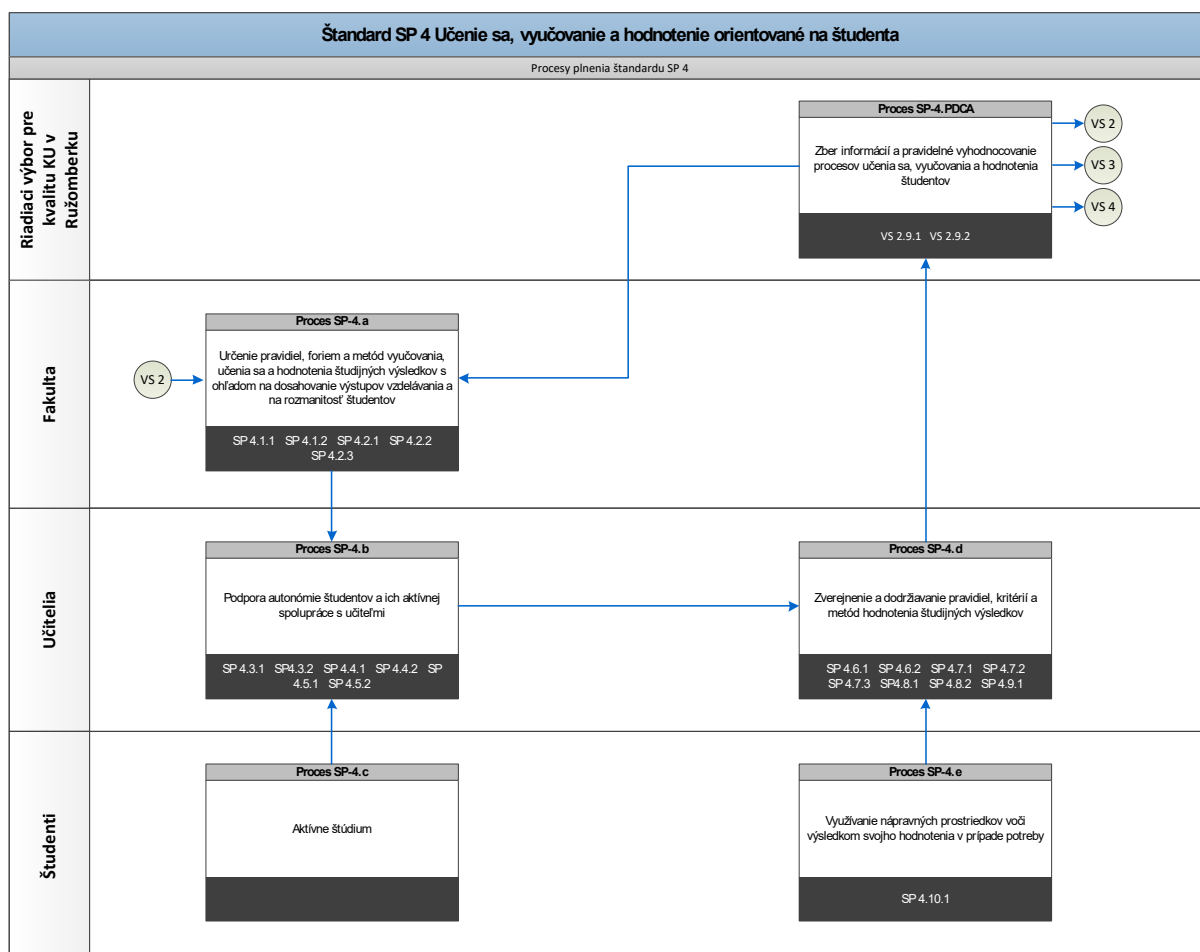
Štandard SP 4 Učenie sa, vyučovanie a hodnotenie orientované na študenta

Procesy plnenia štandardu SP 4

Riadiaci výbor pre kvalitu KU v Ružomberku

Proces SP-4.PDCA

Zber informácií a pravidelné vyhodnocovanie procesov učenia sa, vyučovania a hodnotenia študentov

VS 2.9.1 VS 2.9.2

VS 2

VS 3

VS 4

Fakulta

VS 2

Proces SP-4.a

Určenie pravidiel, foriem a metód vyučovania, učenia sa a hodnotenia študijných výsledkov s ohľadom na dosahovanie výstupov vzdelávania a na rozmanitosť študentov

SP 4.1.1 SP 4.1.2 SP 4.2.1 SP 4.2.2 SP 4.2.3

Učitelia

Proces SP-4.b

Podpora autonómie študentov a ich aktívnej spolupráce s učiteľmi

SP 4.3.1 SP4.3.2 SP 4.4.1 SP 4.4.2 SP 4.5.1 SP 4.5.2

Proces SP-4.d

Zverejnenie a dodržiavanie pravidiel, kritérií a metód hodnotenia študijných výsledkov

SP 4.6.1 SP 4.6.2 SP 4.7.1 SP 4.7.2 SP 4.7.3 SP4.8.1 SP 4.8.2 SP 4.9.1

Študenti

Proces SP-4.c

Aktívne štúdium

Proces SP-4.e

Využívanie nápravných prostriedkov voči výsledkom svojho hodnotenia v prípade potreby

SP 4.10.1